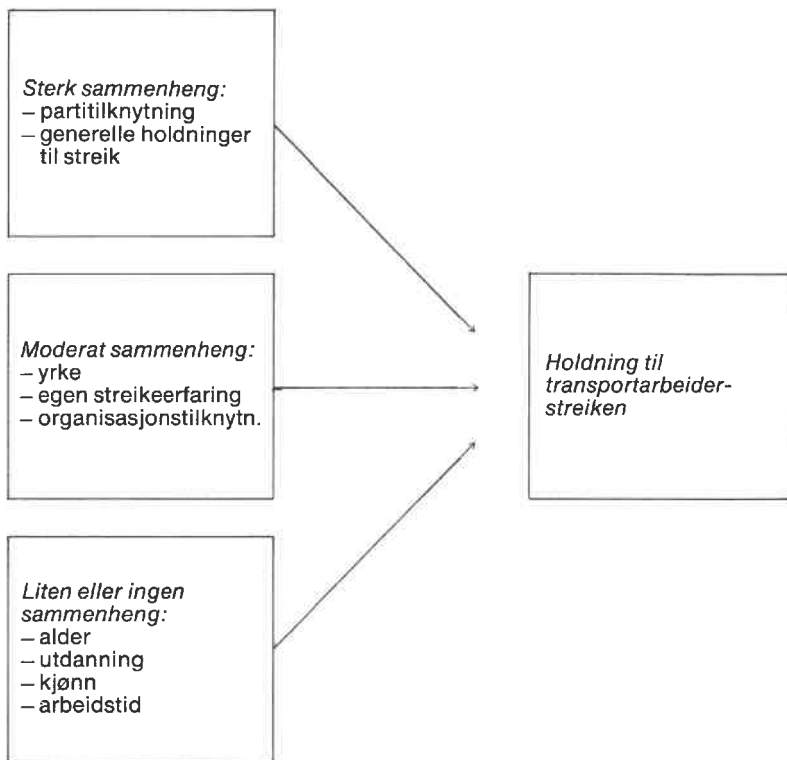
Sterk sammenheng:
– partitilknytning
– generelle holdninger til streik

Moderat sammenheng:
– yrke
– egen streikeerfaring
– organisasjonstilknytn.

Liten eller ingen sammenheng:
– alder
– utdanning
– kjønn
– arbeidstid

Holdning til transportarbeiderstreiken